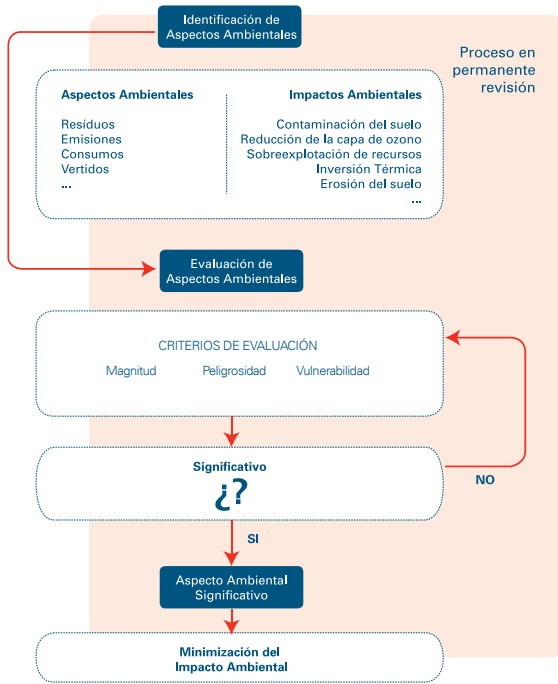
Identificación de Aspectos Ambientales

Proceso en permanente revisión

Aspectos Ambientales

Residuos
Emisiones
Consumos
Vertidos
...

Impactos Ambientales

Contaminación del suelo
Reducción de la capa de ozono
Sobreexplotación de recursos
Inversión Térmica
Erosión del suelo
...

Evaluación de Aspectos Ambientales

CRITERIOS DE EVALUACIÓN

Magnitud
Peligrosidad
Vulnerabilidad

Significativo
¿?

NO

SI

Aspecto Ambiental Significativo

Minimización del Impacto Ambiental